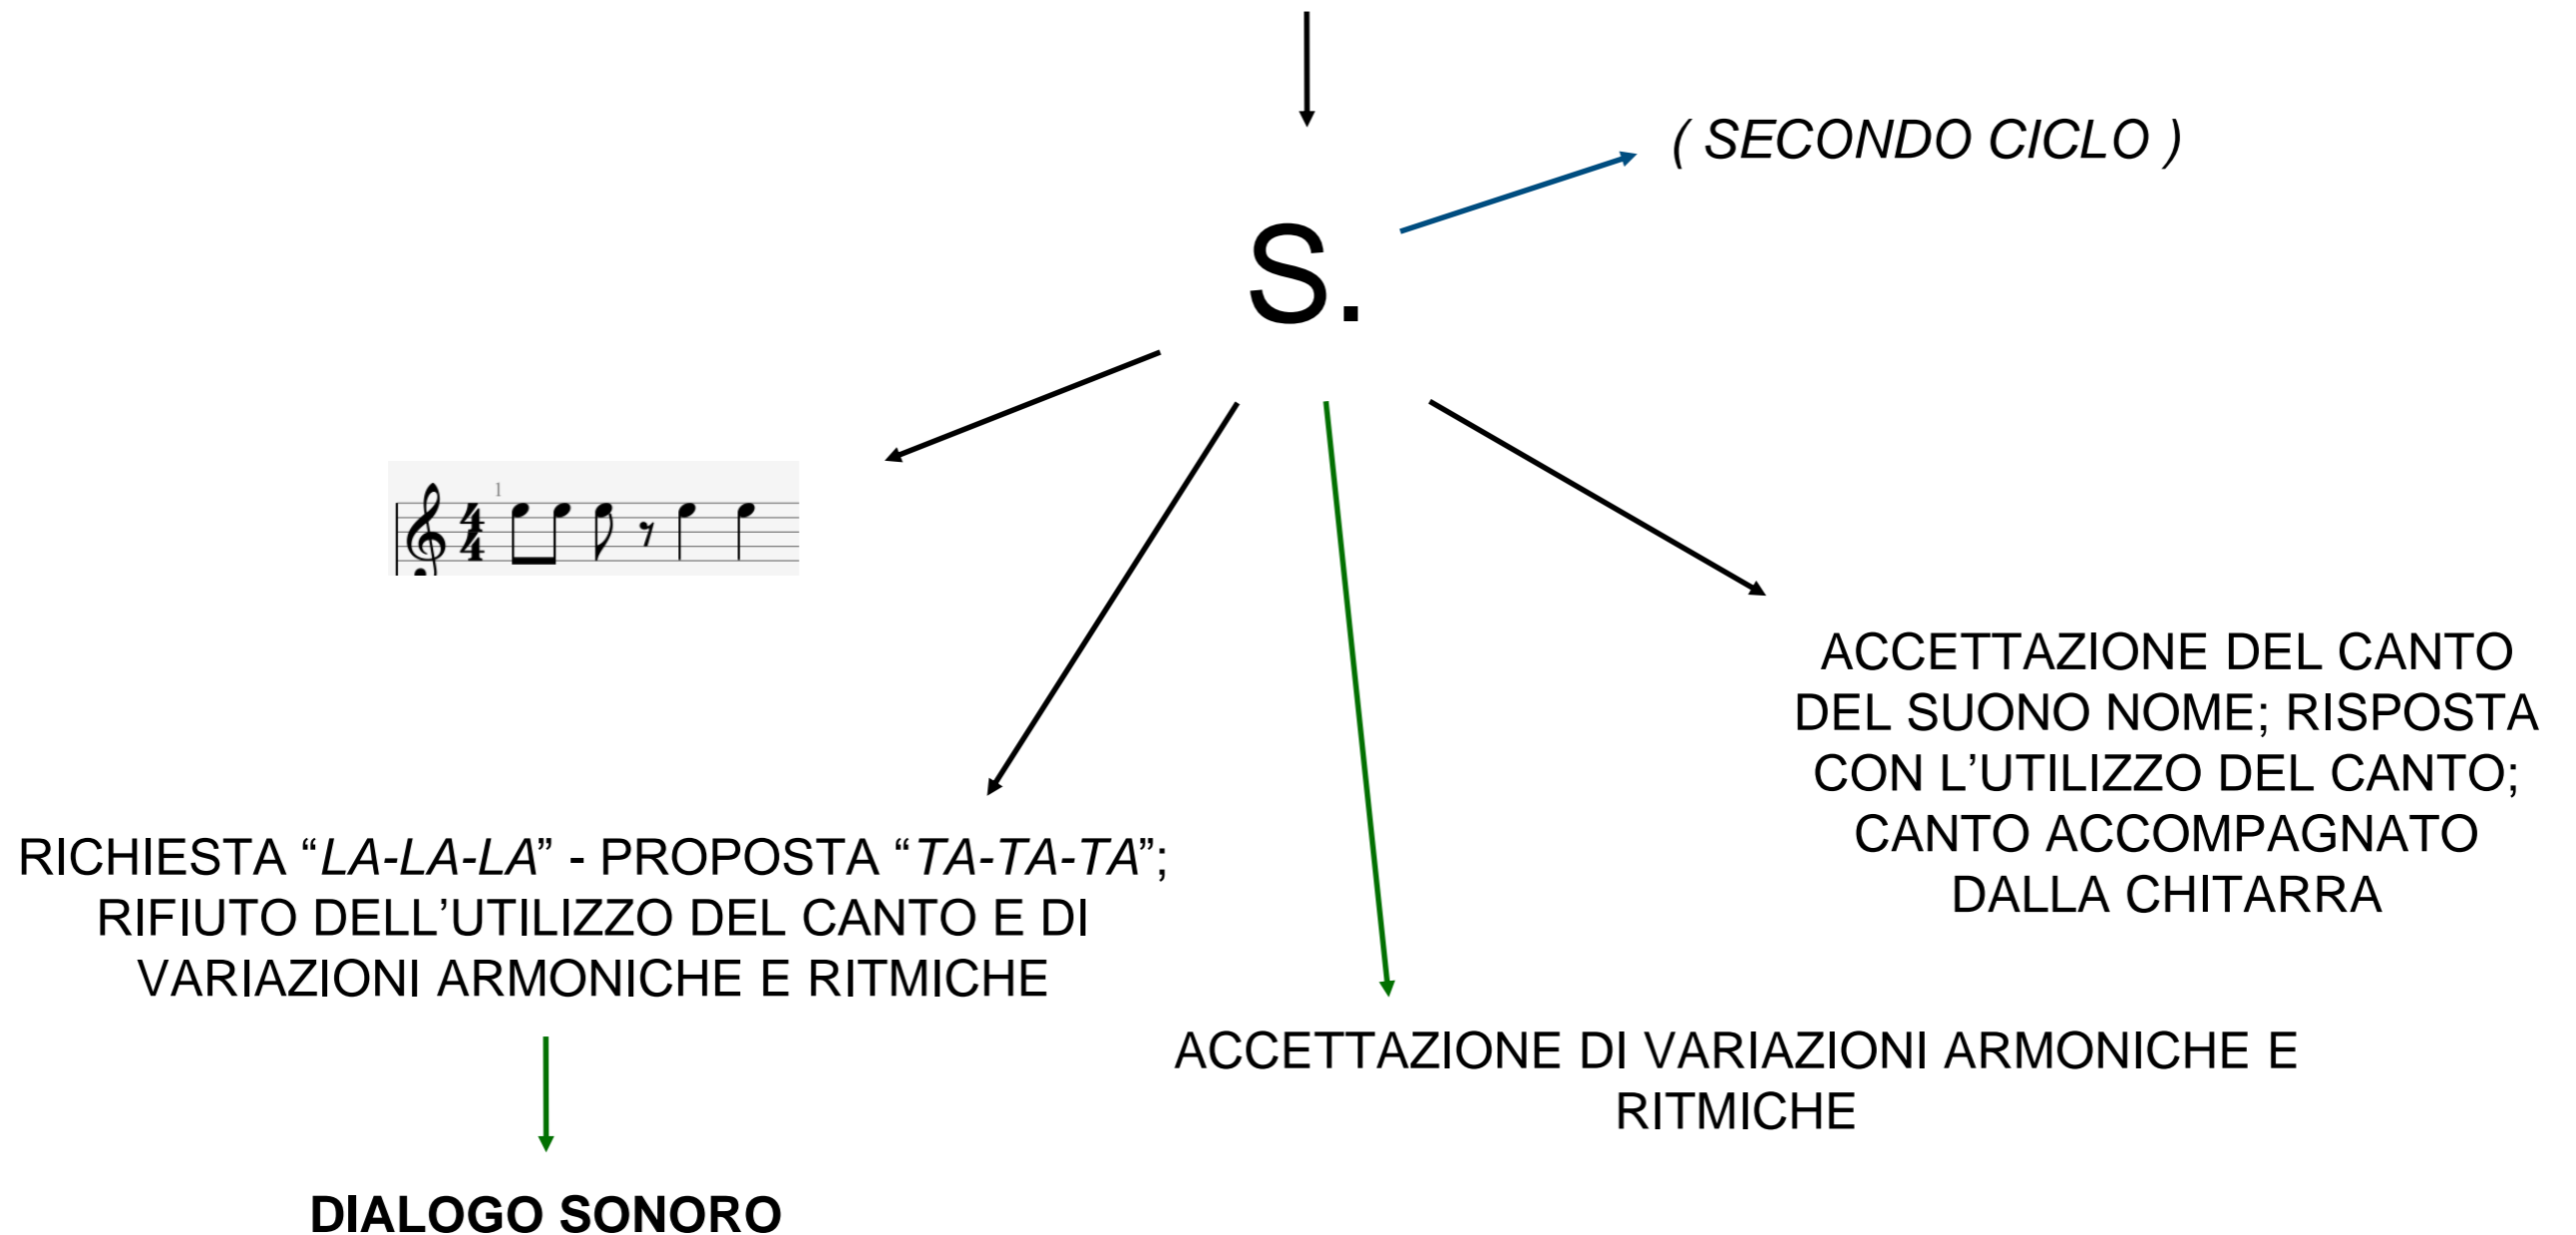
( SECONDO CICLO )

S.

1

ACCETTAZIONE DEL CANTO DEL SUONO NOME; RISPOSTA CON L'UTILIZZO DEL CANTO; CANTO ACCOMPAGNATO DALLA CHITARRA

RICHIESTA "LA-LA-LA" - PROPOSTA "TA-TA-TA"; RIFIUTO DELL'UTILIZZO DEL CANTO E DI VARIAZIONI ARMONICHE E RITMICHE

ACCETTAZIONE DI VARIAZIONI ARMONICHE E RITMICHE

DIALOGO SONORO